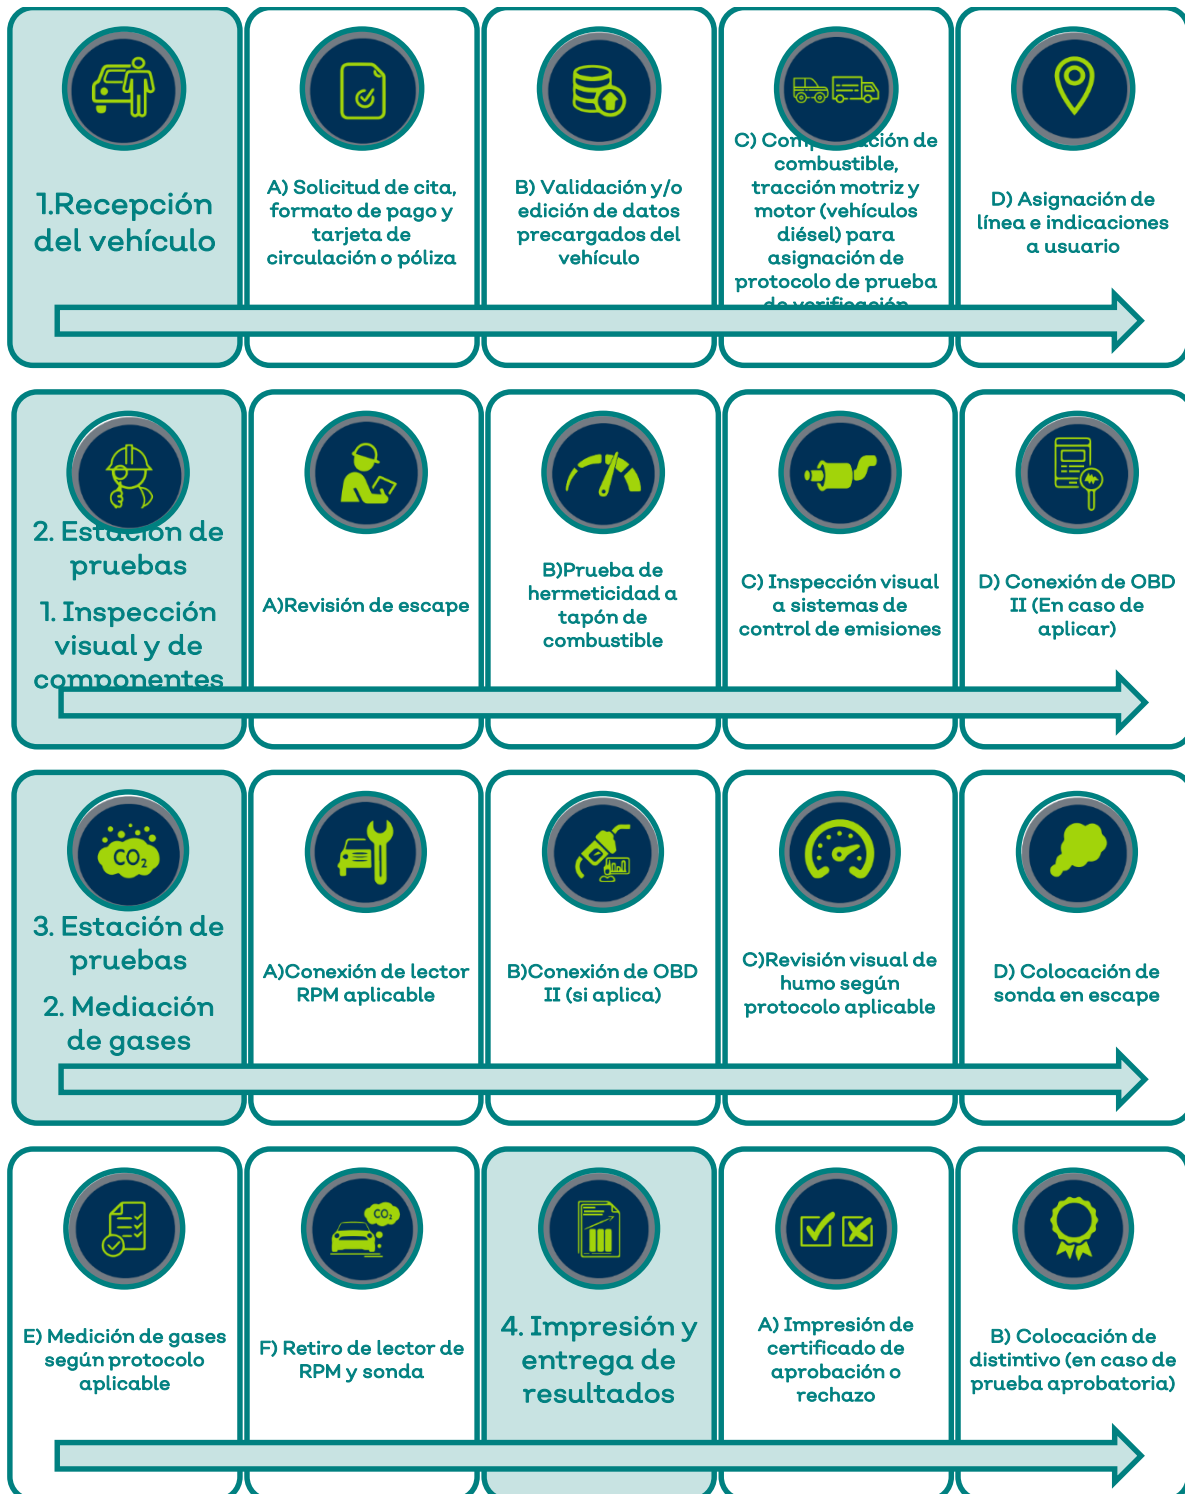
1.Recepción del vehículo

A) Solicitud de cita, formato de pago y tarjeta de circulación o póliza

B) Validación y/o edición de datos precargados del vehículo

C) Com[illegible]ción de combustible, tracción motriz y motor (vehículos diésel) para asignación de protocolo de prueba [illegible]

D) Asignación de línea e indicaciones a usuario

2. Est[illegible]ción de pruebas

1. Inspección visual y de componentes

A)Revisión de escape

B)Prueba de hermeticidad a tapón de combustible

C) Inspección visual a sistemas de control de emisiones

D) Conexión de OBD II (En caso de aplicar)

$CO_2$

3. Estación de pruebas

2. Mediación de gases

A)Conexión de lector RPM aplicable

B)Conexión de OBD II (si aplica)

C)Revisión visual de humo según protocolo aplicable

D) Colocación de sonda en escape

E) Medición de gases según protocolo aplicable

$CO_2$

F) Retiro de lector de RPM y sonda

4. Impresión y entrega de resultados

A) Impresión de certificado de aprobación o rechazo

B) Colocación de distintivo (en caso de prueba aprobatoria)